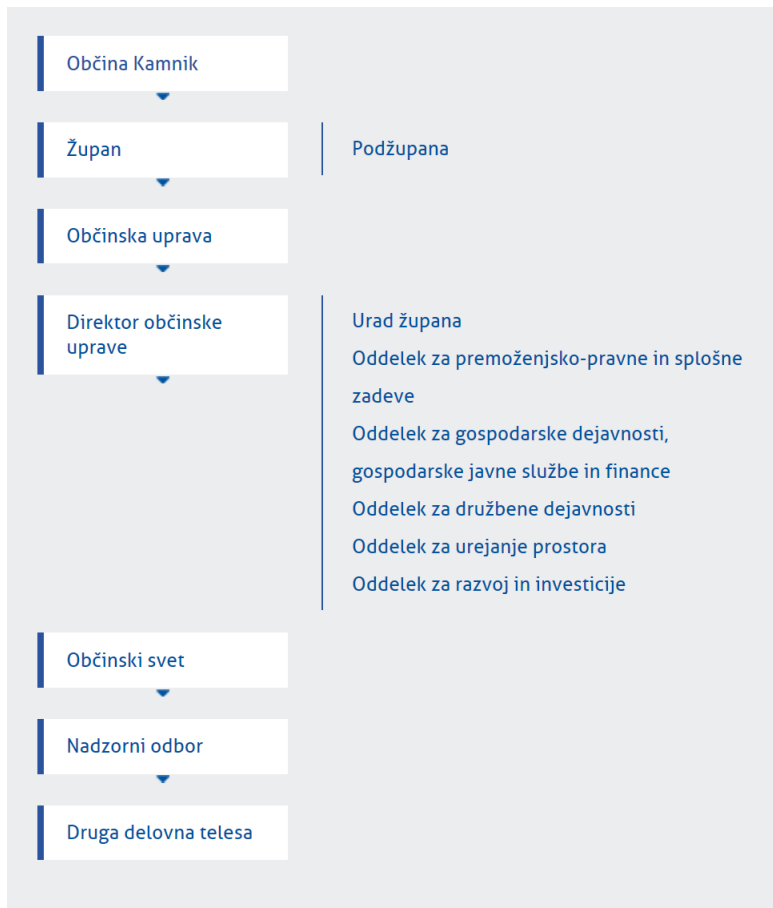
Občina Kamnik

Župan

Podžupana

Občinska uprava

Direktor občinske uprave

Urad župana
Oddelek za premoženjsko-pravne in splošne zadeve
Oddelek za gospodarske dejavnosti, gospodarske javne službe in finance
Oddelek za družbene dejavnosti
Oddelek za urejanje prostora
Oddelek za razvoj in investicije

Občinski svet

Nadzorni odbor

Druga delovna telesa